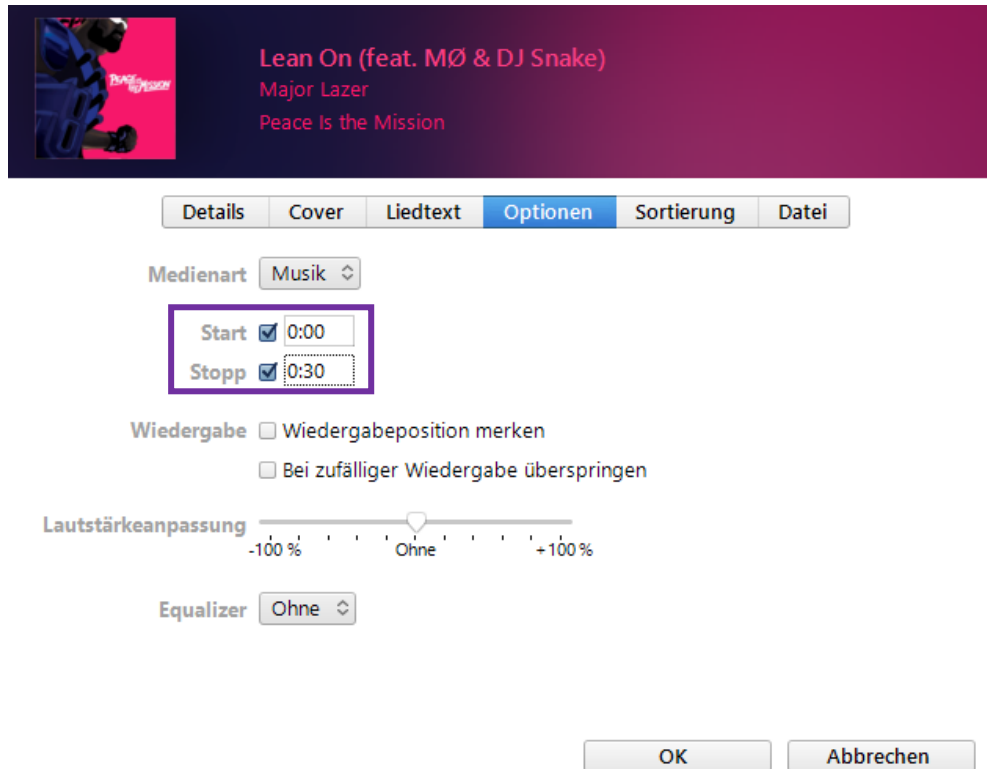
PEACE IS THE MISSION

Lean On (feat. MØ & DJ Snake)
Major Lazer
Peace Is the Mission

Details | Cover | Liedtext | Optionen | Sortierung | Datei

Medienart Musik

Start 0:00
Stopp 0:30

Wiedergabe Wiedergabeposition merken
Bei zufälliger Wiedergabe überspringen

Lautstärkeanpassung
-100 % Ohne +100 %

Equalizer Ohne

OK Abbrechen